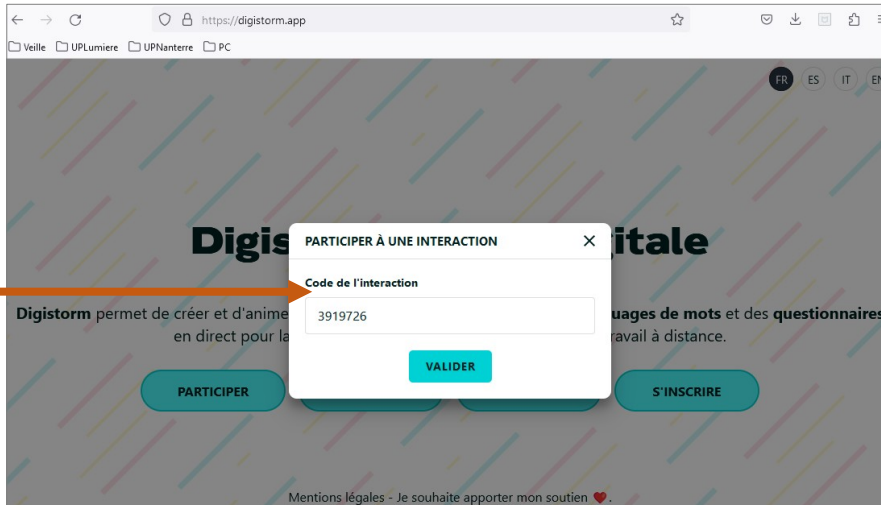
https://digistorm.app

Veille UPLumiere UPNanterre PC

FR ES IT EN

Digis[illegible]gitale

Digistorm permet de créer et d'anime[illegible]uages de mots et des questionnaires en direct pour la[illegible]ravail à distance.

PARTICIPER

S'INSCRIRE

PARTICIPER À UNE INTERACTION

Code de l'interaction

3919726

VALIDER

Mentions légales - Je souhaite apporter mon soutien.